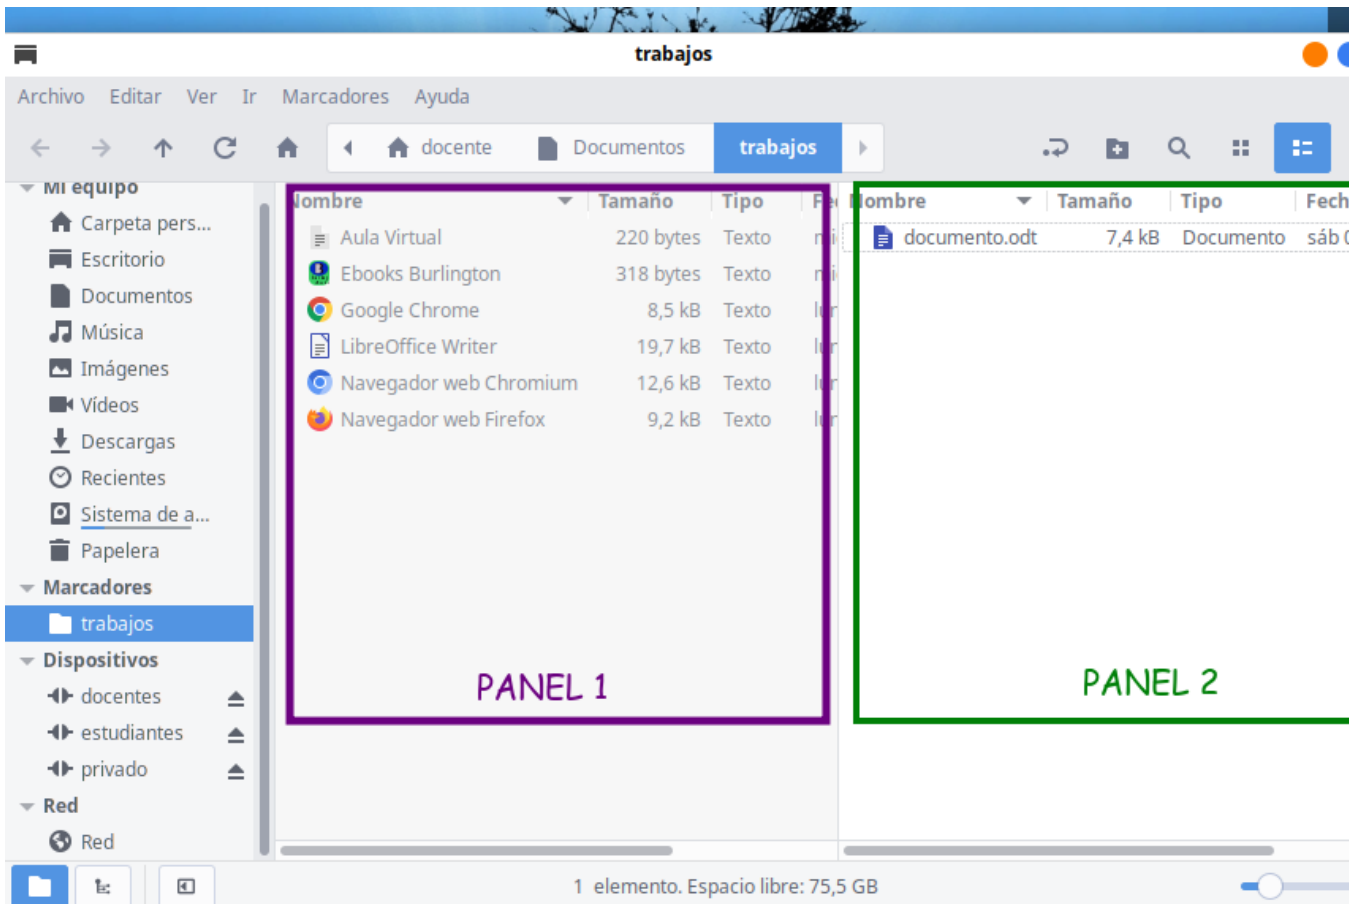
trabajos

Archivo Editar Ver Ir Marcadores Ayuda

docente Documentos trabajos

Mi equipo
Carpeta pers...
Escritorio
Documentos
Música
Imágenes
Vídeos
Descargas
Recientes
Sistema de a...
Papelera
Marcadores
trabajos
Dispositivos
docentes
estudiantes
privado
Red
Red

| Nombre | Tamaño | Tipo | Fe |
|---|---|---|---|
| Aula Virtual | 220 bytes | Texto | mi |
| Ebooks Burlington | 318 bytes | Texto | mi |
| Google Chrome | 8,5 kB | Texto | lu |
| LibreOffice Writer | 19,7 kB | Texto | lu |
| Navegador web Chromium | 12,6 kB | Texto | lu |
| Navegador web Firefox | 9,2 kB | Texto | lu |

PANEL 1

| Nombre | Tamaño | Tipo | Fech |
|---|---|---|---|
| documento.odt | 7,4 kB | Documento | sáb |

PANEL 2

1 elemento. Espacio libre: 75,5 GB